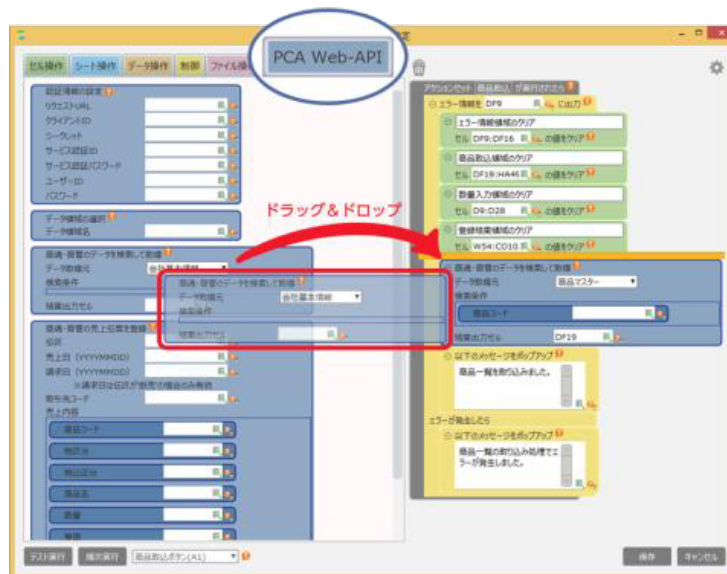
PCA Web-API

セル操作　シート操作　データ操作　制御　ファイル操

認証情報の設定
リクエストURL
クライアントID
シークレット
サービス認証ID
サービス認証パスワード
ユーザーID
パスワード

データ領域の選択
データ領域名

商魂・商管のデータを検索して取得
データ取得元
検索条件
検索出力セル

商魂・商管の売上伝票を登録
伝区
売上日（YYYYMMDD）
請求日（YYYYMMDD）
※請求日は伝区が掛売の場合のみ有効
得意先コード
売上内容
商品コード
数量

商魂・商管のデータを検索して取得
データ取得元　会社基本情報
検索条件
検索出力セル

ドラッグ＆ドロップ

アクションセット　商品取込　が実行されたら
エラー情報を DF9 に出力
エラー情報領域のクリア
セル DF9:DF16 の値をクリア
商品取込領域のクリア
セル DF19:HA46 の値をクリア
数量入力領域のクリア
セル D9:D28 の値をクリア
登録結果領域のクリア
セル W54:C010 の値をクリア

商魂・商管のデータを検索して取得
データ取得元　商品マスター
検索条件
商品コード
検索出力セル　DF19

以下のメッセージをポップアップ
商品一覧を取り込みました。

エラーが発生したら
以下のメッセージをポップアップ
商品一覧の取り込み処理でエラーが発生しました。

テスト実行　個別実行　商品取込ボタン(A1)　保存　キャンセル